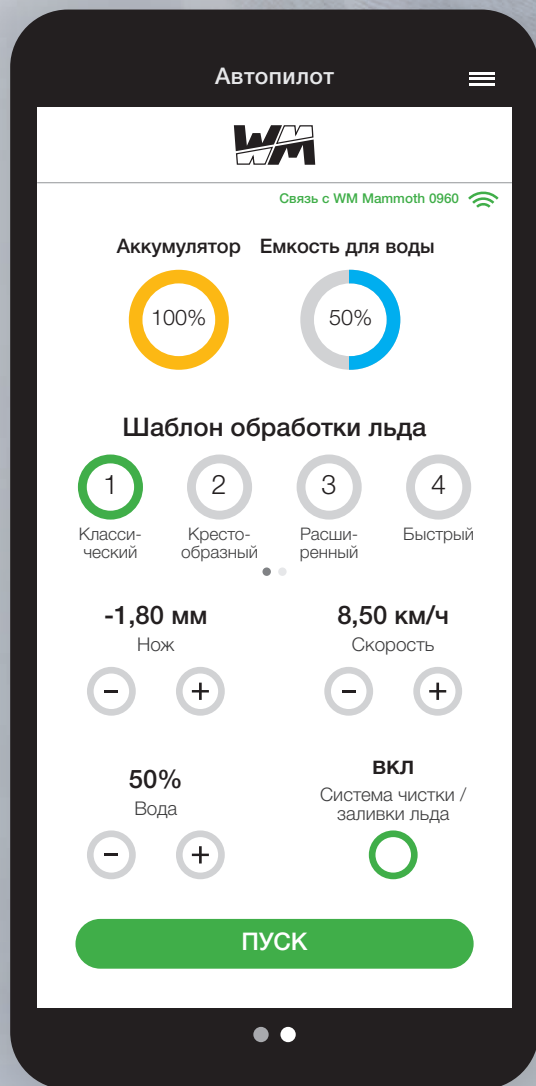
Автопилот

WM

Связь с WM Mammoth 0960

Аккумулятор
100%

Емкость для воды
50%

Шаблон обработки льда

1
Классический

2
Крестообразный

3
Расширенный

4
Быстрый

-1,80 мм
Нож
−
+

8,50 км/ч
Скорость
−
+

50%
Вода
−
+

ВКЛ
Система чистки / заливки льда

ПУСК